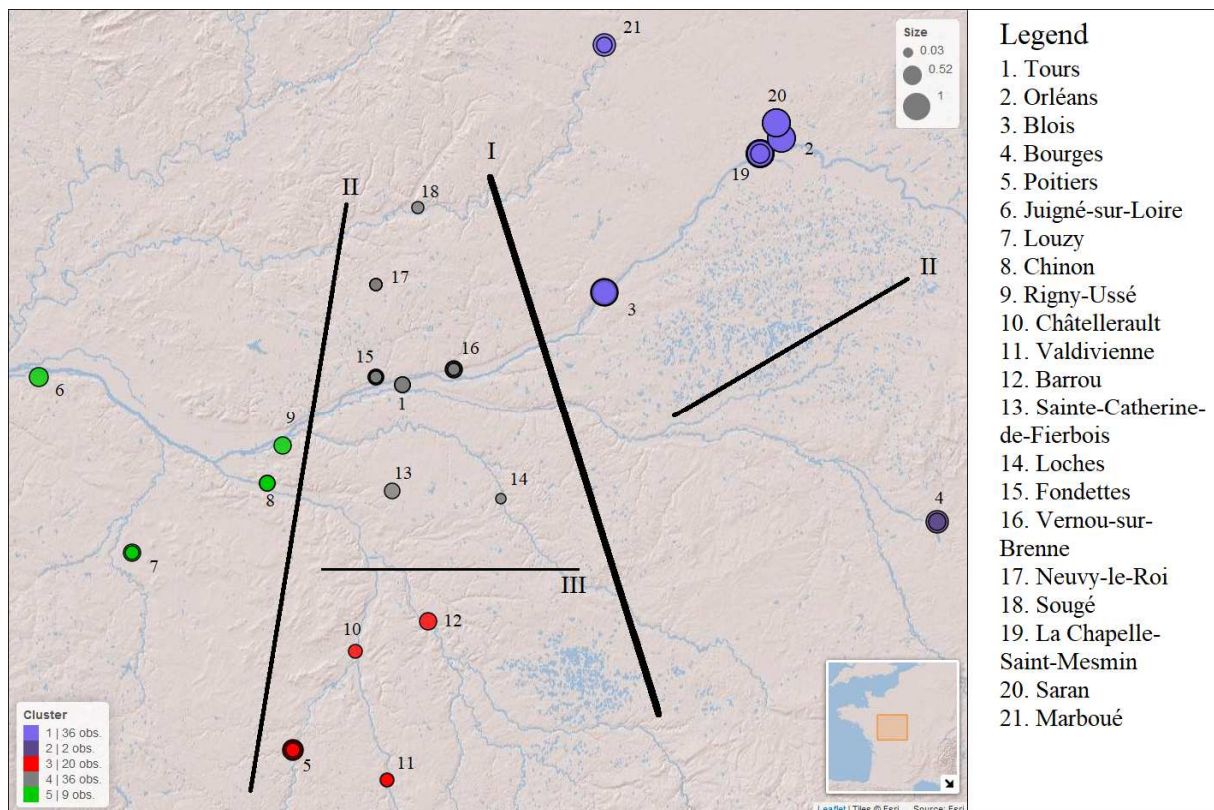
21
Size
0.03
0.52
1
20
2
19
I
II
18
17
II
3
15
16
6
1
9
13
14
8
4
7
III
10
12
Cluster
1 | 36 obs.
2 | 2 obs.
3 | 20 obs.
4 | 36 obs.
5 | 9 obs.
5
11
Leaflet | Tiles © Esri — Source: Esri

Legend
1. Tours
2. Orléans
3. Blois
4. Bourges
5. Poitiers
6. Juigné-sur-Loire
7. Louzy
8. Chinon
9. Rigny-Ussé
10. Châtellerault
11. Valdivienne
12. Barrou
13. Sainte-Catherine-de-Fierbois
14. Loches
15. Fondettes
16. Vernou-sur-Brenne
17. Neuvy-le-Roi
18. Sougé
19. La Chapelle-Saint-Mesmin
20. Saran
21. Marboué